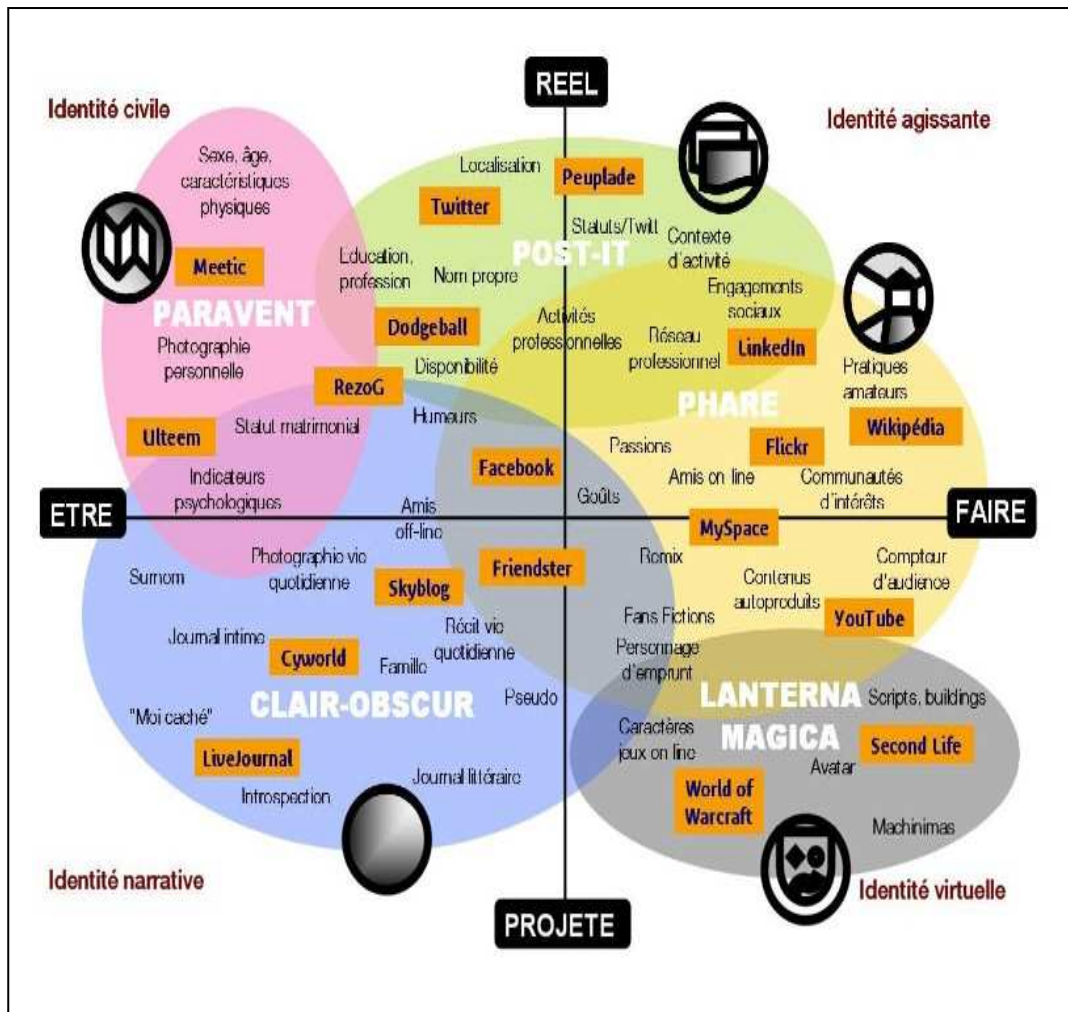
REEL

Identité civile

Identité agissante

Sexe, âge, caractéristiques physiques

Localisation

Peuplade

Twitter

Statuts/Twitt

Contexte d'activité

POST-IT

Meetic

Education, profession

Nom propre

Engagements sociaux

PARAVENT

Dodgeball

Activités professionnelles

Réseau professionnel

LinkedIn

Photographie personnelle

Disponibilité

Pratiques amateurs

RezoG

PHARE

Humeurs

Ulteem

Statut matrimonial

Wikipédia

Passions

Flickr

Facebook

Amis on line

Communautés d'intérêts

Indicateurs psychologiques

Goûts

ETRE

Amis off-line

FAIRE

MySpace

Photographie vie quotidienne

Comptour d'audience

Surnom

Friendster

Remix

Skyblog

Contenus autoproduits

Fans Fictions

YouTube

Journal intime

Récit vie quotidienne

Cyworld

Famille

Personnage d'emprunt

LANTERNA

Scripts, buildings

Pseudo

"Moi caché"

CLAIR-OBSCUR

Caractères jeux on line

MAGICA

Second Life

LiveJournal

Avatar

Journal littéraire

World of Warcraft

Introspection

Machinimas

Identité narrative

Identité virtuelle

PROJETE